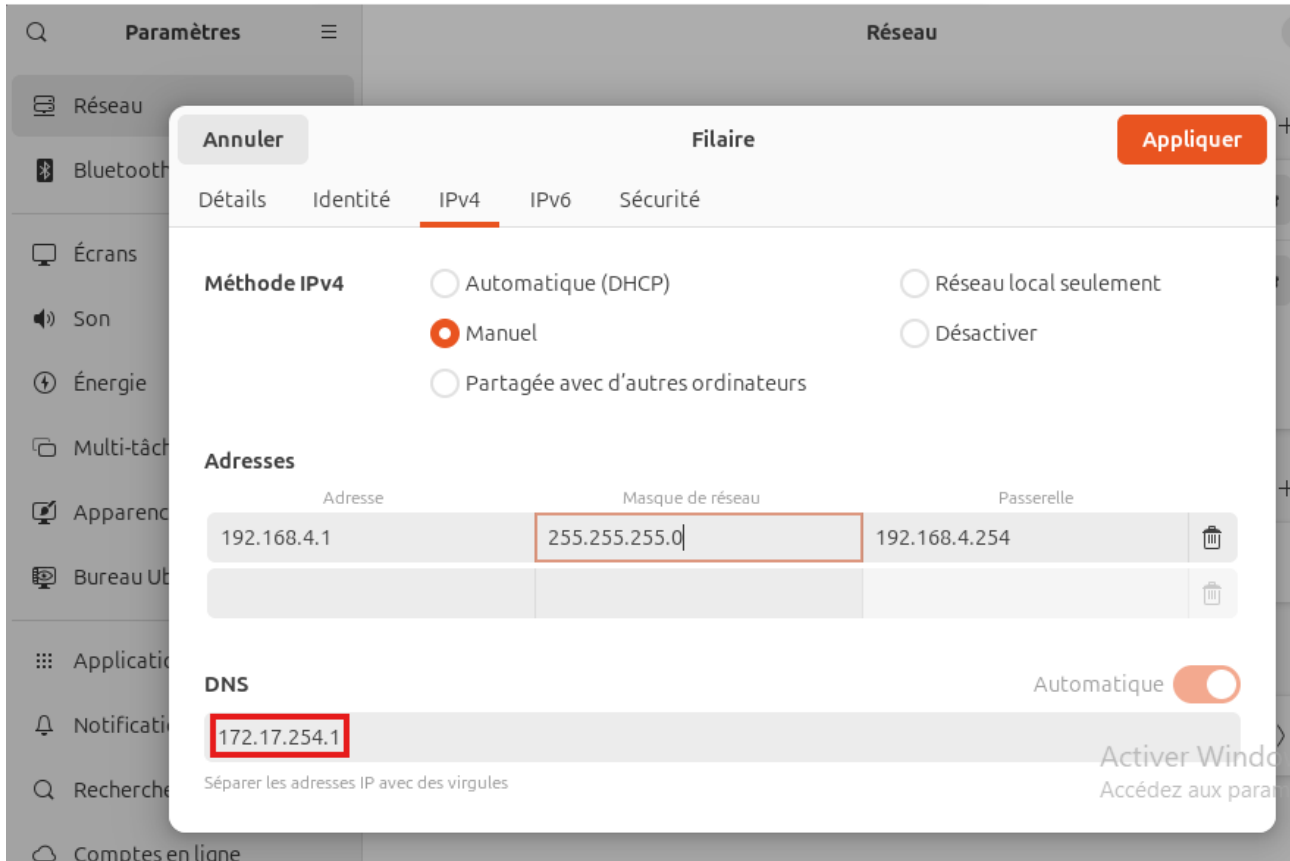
Paramètres

Réseau

Réseau

Bluetooth

Écrans

Son

Énergie

Multi-tâch

Apparenc

Bureau Ub

Applicati

Notificati

Recherche

Comptes en ligne

Annuler

Filaire

Appliquer

Détails Identité IPv4 IPv6 Sécurité

Méthode IPv4

Automatique (DHCP)

Réseau local seulement

Manuel

Désactiver

Partagée avec d'autres ordinateurs

Adresses

| Adresse | Masque de réseau | Passerelle |
|---|---|---|
| 192.168.4.1 | 255.255.255.0 | 192.168.4.254 |
| | | |

DNS

Automatique

172.17.254.1

Séparer les adresses IP avec des virgules

Activer Windo

Accédez aux param